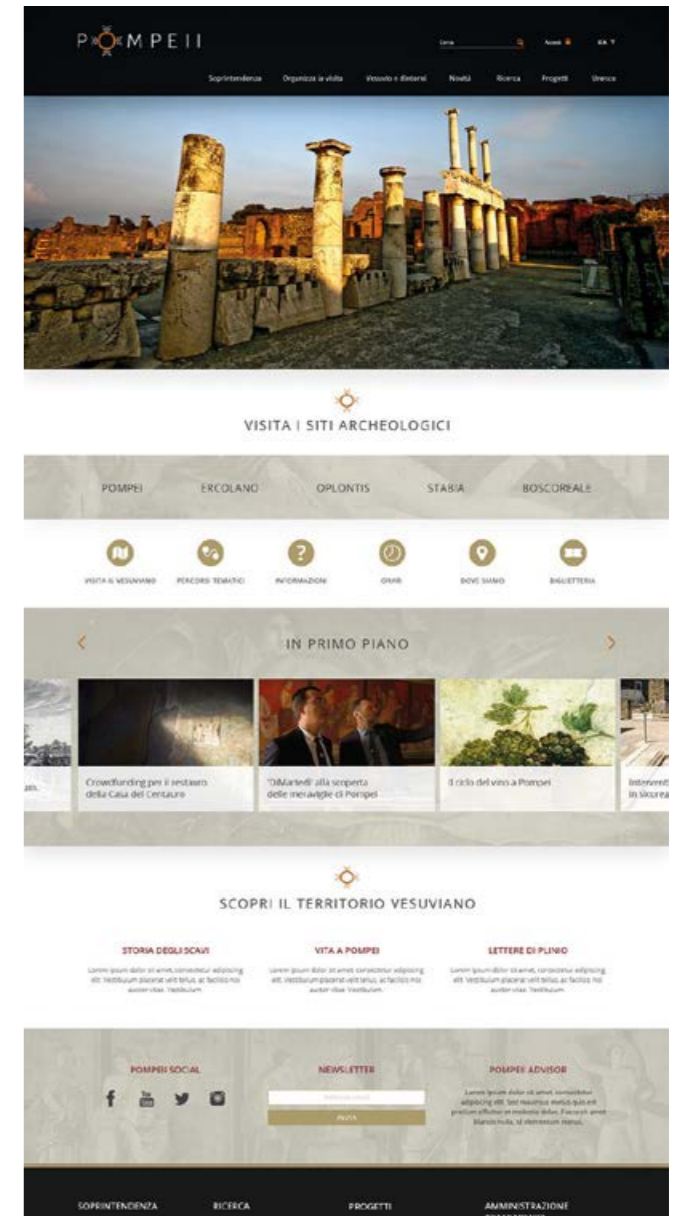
POMPEII

Cerca

Accedi

EN

Soprintendenza Organizza la visita Vesuvio e dintorni Novità Ricerca Progetti Ulteriori

VISITA I SITI ARCHEOLOGICI

POMPEI ERCOLANO OPLONTIS STABIA BOSCOREALE

VISITA IL VESUVIANO PERCORSI TEMATICI INFORMAZIONI ORARI DOVE SIAMO BIGLIETTERIA

IN PRIMO PIANO

Crowdfunding per il restauro della Casa del Centauro

"DiMartedì" alla scoperta delle meraviglie di Pompei

Il ciclo del vino a Pompei

Interventi in sicurezza

SCOPRI IL TERRITORIO VESUVIANO

STORIA DEGLI SCAVI

Lorem ipsum dolor sit amet, consectetur adipiscing elit. Vestibulum placerat velit tellus, ac facilisis nisi auctor vitae. Vestibulum

VITA A POMPEI

Lorem ipsum dolor sit amet, consectetur adipiscing elit. Vestibulum placerat velit tellus, ac facilisis nisi auctor vitae. Vestibulum

LETTERE DI PLINIO

Lorem ipsum dolor sit amet, consectetur adipiscing elit. Vestibulum placerat velit tellus, ac facilisis nisi auctor vitae. Vestibulum

POMPEII SOCIAL

NEWSLETTER

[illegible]

INVIA

POMPEII ADVISOR

Lorem ipsum dolor sit amet, consectetur adipiscing elit. Sed maximus metus quis est pretium efficitur in molestie dolor. Fusce sit amet blandit nulla, id elementum metus.

SOPRINTENDENZA RICERCA PROGETTI AMMINISTRAZIONE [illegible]